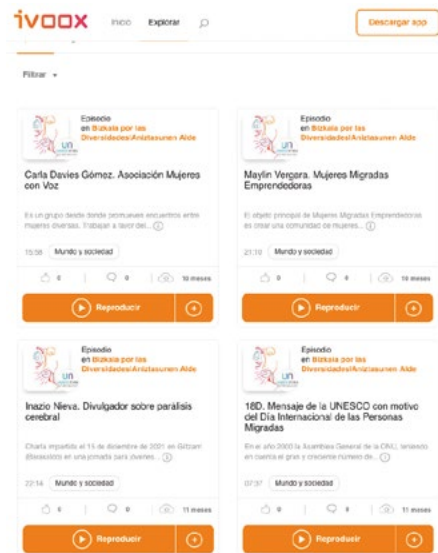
ivoox Inicio Explorar

Descargar app

Filtrar

Episodio
en Bizkaia por las Diversidades/Aniztasunen Alde

Carla Davies Gómez. Asociación Mujeres con Voz

Es un grupo desde donde promueven encuentros entre mujeres diversas. Trabajan a favor del...

15:58 Mundo y sociedad

0 0 10 meses

Reproducir

Episodio
en Bizkaia por las Diversidades/Aniztasunen Alde

Maylin Vergara. Mujeres Migradas Emprendedoras

El objetivo principal de Mujeres Migradas Emprendedoras es crear una comunidad de mujeres...

21:10 Mundo y sociedad

0 0 10 meses

Reproducir

Episodio
en Bizkaia por las Diversidades/Aniztasunen Alde

Inazio Nieva. Divulgador sobre parálisis cerebral

Charla impartida el 15 de diciembre de 2021 en Gitzam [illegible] en una jornada para diversas...

22:14 Mundo y sociedad

0 0 11 meses

Reproducir

Episodio
en Bizkaia por las Diversidades/Aniztasunen Alde

18D. Mensaje de la UNESCO con motivo del Día Internacional de las Personas Migradas

En el año 2000 la Asamblea General de la ONU, teniendo en cuenta el gran y creciente número de...

07:37 Mundo y sociedad

0 0 11 meses

Reproducir